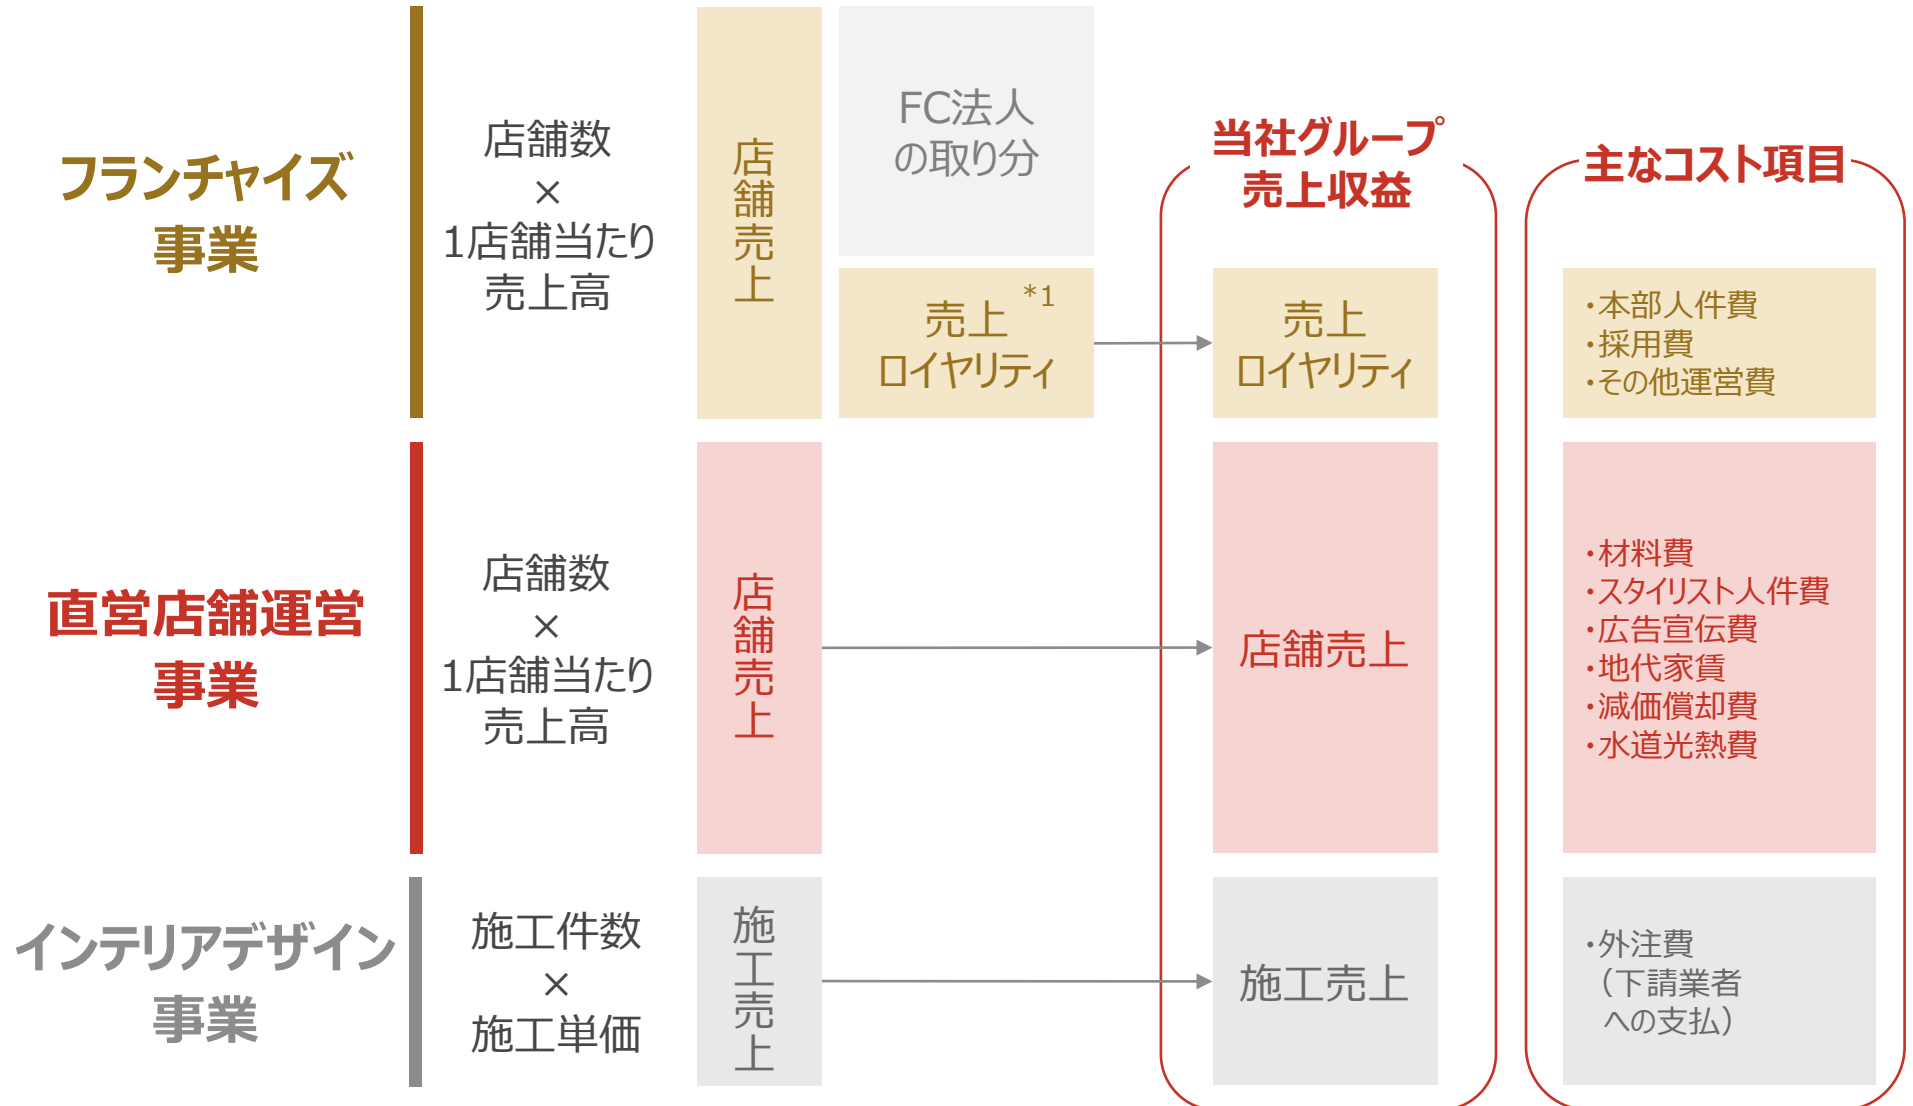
フランチャイズ事業

店舗数
×
1店舗当たり売上高

店舗売上

FC法人の取り分

売上ロイヤリティ *1

直営店舗運営事業

店舗数
×
1店舗当たり売上高

店舗売上

インテリアデザイン事業

施工件数
×
施工単価

施工売上

当社グループ売上収益

売上ロイヤリティ

店舗売上

施工売上

主なコスト項目

・本部人件費
・採用費
・その他運営費

・材料費
・スタイリスト人件費
・広告宣伝費
・地代家賃
・減価償却費
・水道光熱費

・外注費（下請業者への支払）